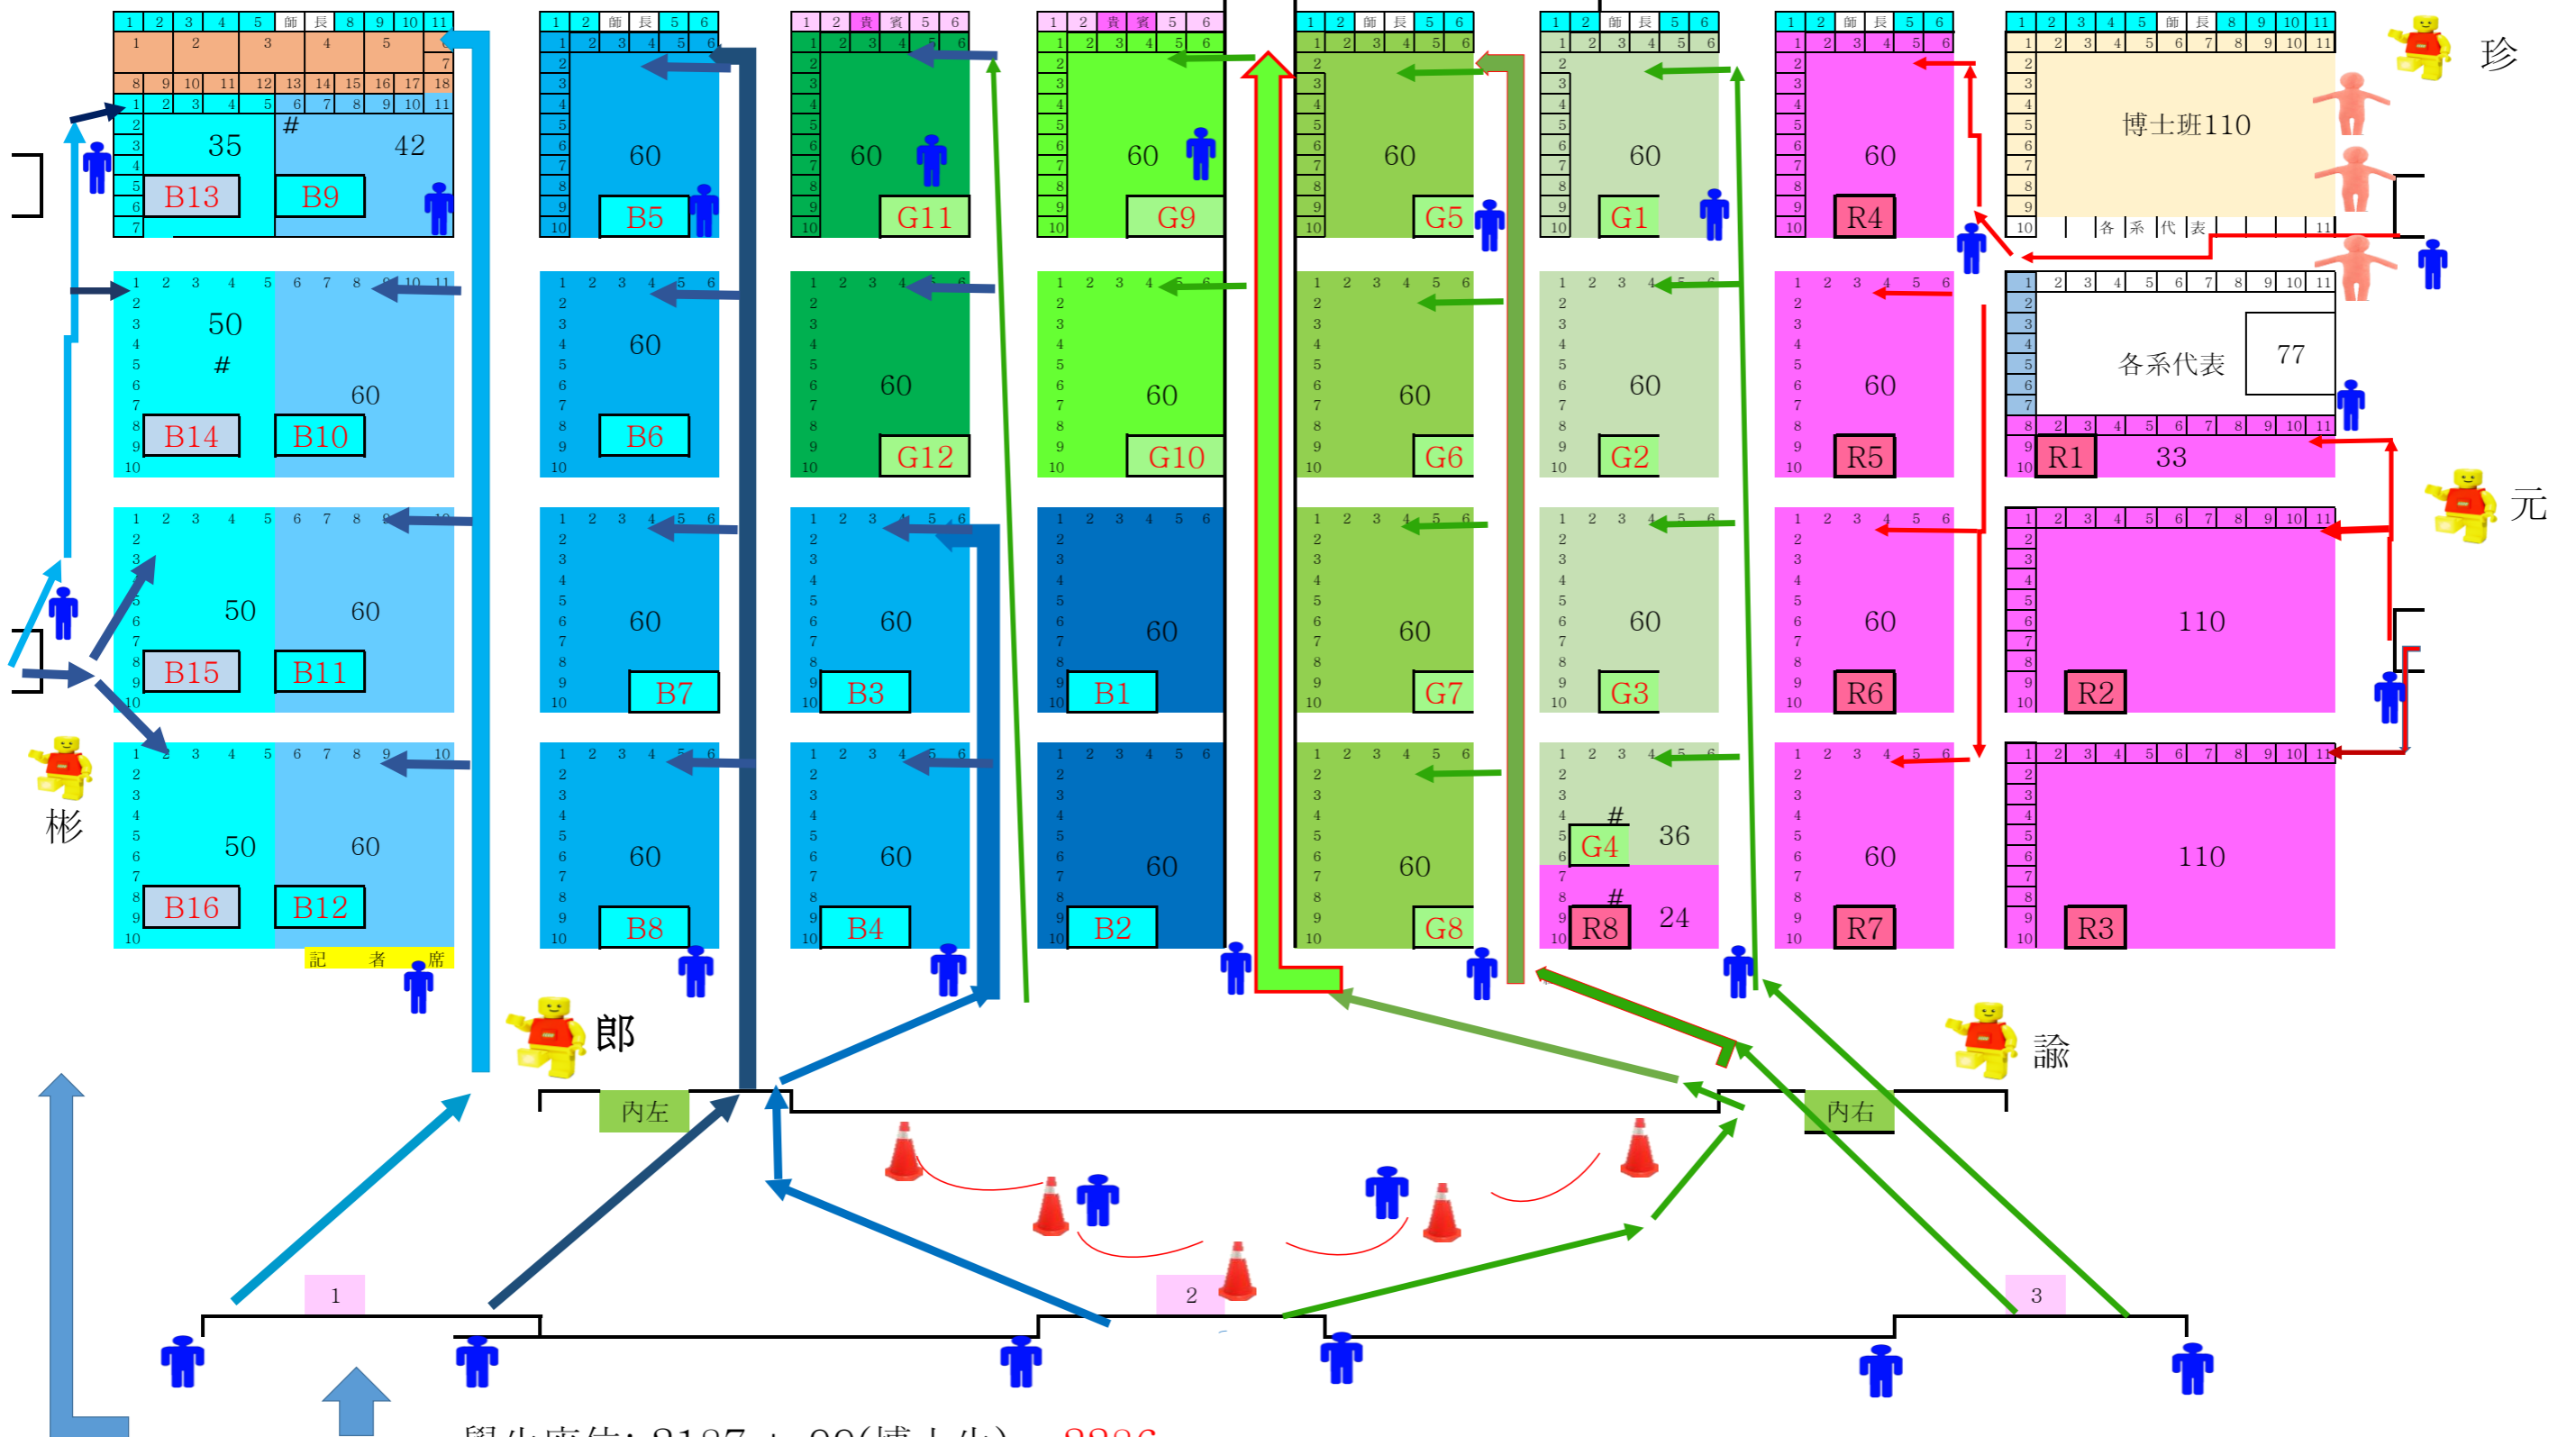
珍
元
彬
郎
諭

B13 35
B9 42
B14 50
B10 60
B15 50
B11 60
B16 50
B12 60
記 者 席

B5 60
B6 60
B7 60
B8 60

G11 60
G12 60
B3 60
B4 60

G9 60
G10 60
B1 60
B2 60

G5 60
G6 60
G7 60
G8 60

G1 60
G2 60
G3 60
G4 36
R8 24

R4 60
R5 60
R6 60
R7 60

博士班110
各 系 代 表
各系代表 77
R1 33
R2 110
R3 110

內左
內右
1
2
3

學生席位: 8187 + 99(博士生) = 8286